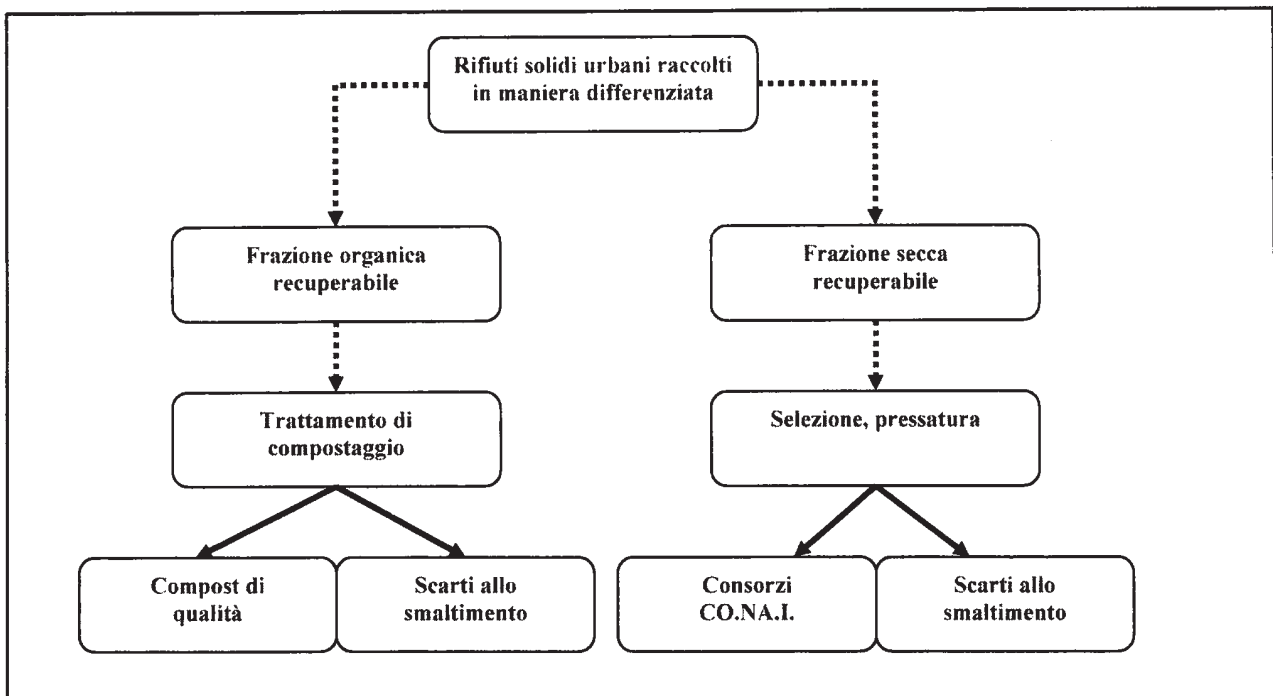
Rifiuti solidi urbani raccolti in maniera differenziata

Frazione organica recuperabile

Frazione secca recuperabile

Trattamento di compostaggio

Selezione, pressatura

Compost di qualità

Scarti allo smaltimento

Consorzi CO.NA.I.

Scarti allo smaltimento